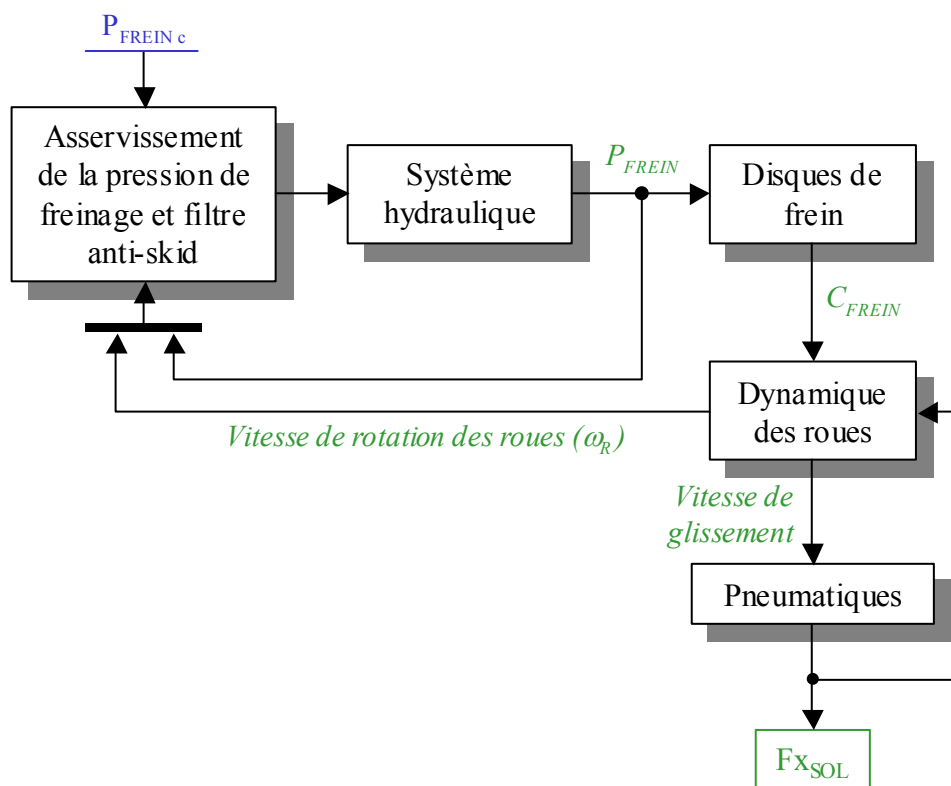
$P_{FREIN\ c}$

Asservissement de la pression de freinage et filtre anti-skid

Système hydraulique

$P_{FREIN}$

Disques de frein

$C_{FREIN}$

Dynamique des roues

Vitesse de rotation des roues ($\omega_R$)

Vitesse de glissement

Pneumatiques

$Fx_{SOL}$